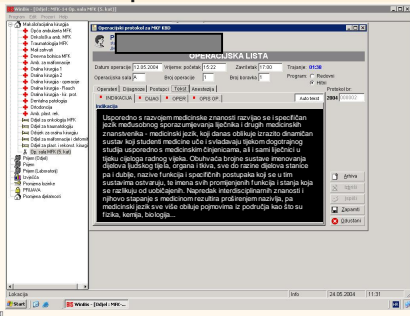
WinBis - [Odjel: MFK - 14-Op. sala MFK (5. kat)]

Maksilofacijalna kirurgija
Opća ambulanta MFK
Onkološka amb. MFK
Traumatologija MFK
Mali zahvati
Dnevna bolnica MFK
Amb. za maltikoncije
Plastična kirurgija
Dnevna kirurgija
Dnevna kirurgija 2
Dnevna kirurgija - operacije
Dnevna kirurgija - Rausch
Dnevna kirurgija - Ist jedi
Dentalna patologija
Ortodoncija
Amb. plast. rek.
Odjel za kirurgiju MFK
Odjel za traumatologiju
Odjel za onkologiju
Odjel za maltikoncije i defor.
Odjel za plast. i rekonstr. kirurgiju
Op. sala MFK (5. kat)
Prijem (Odjel)
Prijem
Prijem (Laboratorij)
Ljekarne
Povijesna bolesti
PRIJAVA
Povijesna djelatnost

Operacijski protokol za MKF KBD

OPERACIJSKA LISTA

Datum operacije 12.05.2004 Vrijeme početka 15:22 Završetak 17:00 Trajanje 01:38
Operacijska sala A Broj operacije 1 Broj kreveta 0 Program Redovni Hitni
Protokol br.
2004 000002

Operateri Dijagnoze Postupci Tekst Anestezija
INDIKACIJA NUAO OPEIN OPIS OP Auto text

Indikacija

Usporedno s razvojem medicinske znanosti razvijao se i specifičan jezik međusobnog sporazumijevanja liječnika i drugih medicinskih znanstvenika - medicinski jezik, koji danas oblikuje izrazito dinamičan sustav koji studenti medicine uče i svladavaju tijekom dogotrajnog studija usporednos medicinskim činjenicama, ali i sami liječnici u tijeku cijeloga radnog vijeka. Obuhvaća brojne sustave imenovanja dijelova ljudskog tijela, organa i tkiva, sve do razine dijelova stanice pa i dublje, nazive funkcija i specifičnih postupaka koji se u tim sustavima ostvaruju, te imena svih promijenjenih funkcija i stanja koja se razlikuju od uobičajenih. Napredak interdisciplinarnih znanosti i njihovo stapanje s medicinom rezultira proširenjem nazivlja, pa medicinski jezik sve više obiluje pojmovima iz područja kao što su fizika, kemija, biologija...

Ažuriraj
Izbriši
Ispiši
Zatvori
Odustani

Lokacija Info 24.05.2004 11:31
WinBis - [Odjel: MFK -...